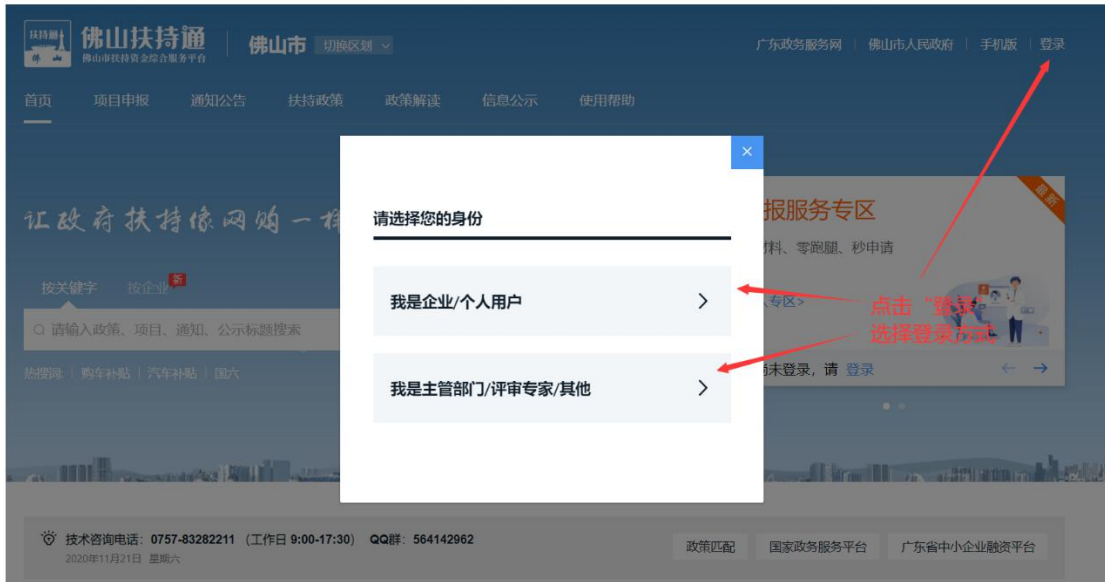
扶持通 佛山

佛山扶持通
佛山市扶持资金综合服务平台

佛山市 切换区划

广东政务服务网 | 佛山市人民政府 | 手机版 | 登录

首页 项目申报 通知公告 扶持政策 政策解读 信息公示 使用帮助

让政府扶持像网购一样

按关键字 按企业 新

请输入政策、项目、通知、公示标题搜索

热搜词: 购车补贴 | 汽车补贴 | 国六

×

请选择您的身份

我是企业/个人用户 >

我是主管部门/评审专家/其他 >

报服务专区

材料、零跑腿、秒申请

专区>

最新

点击"登录"
选择登录方式

尚未登录，请 登录

← →

技术咨询电话：0757-83282211（工作日 9:00-17:30） QQ群：564142962
2020年11月21日 星期六

政策匹配 国家政务服务平台 广东省中小企业融资平台